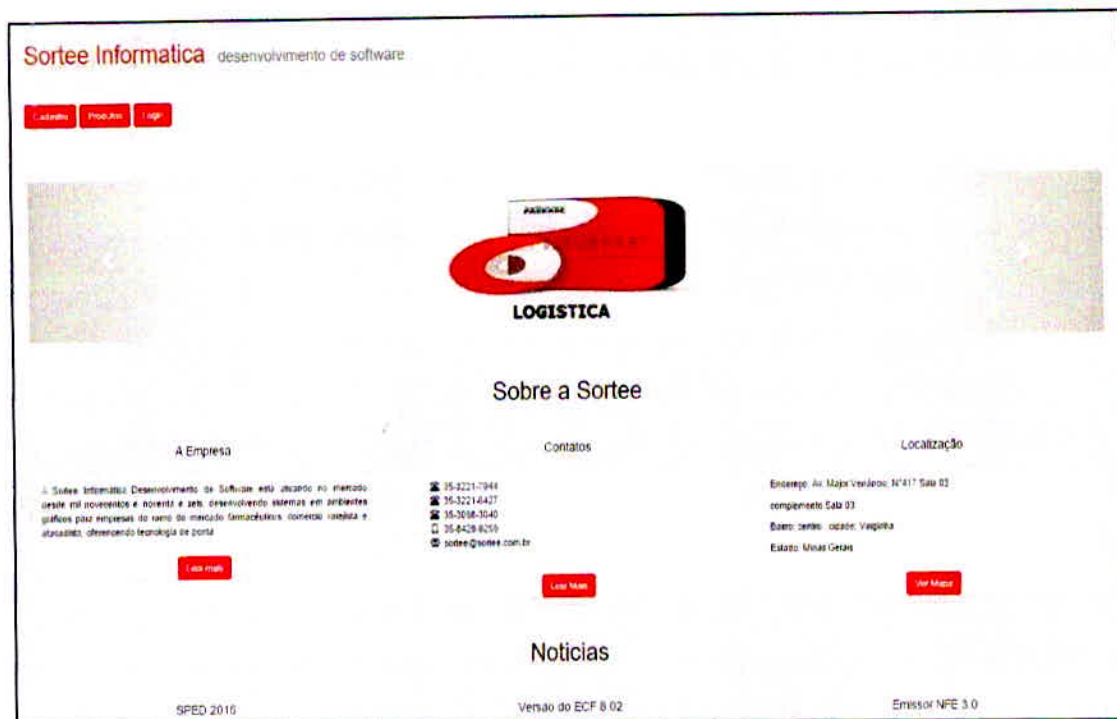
Sortee Informatica desenvolvimento de software

Cadastro Produtos Login

LOGISTICA

Sobre a Sortee

A Empresa

A Sortee Informática Desenvolvimento de Software está atuando no mercado desde mil novecentos e noventa e seis, desenvolvendo sistemas em ambientes gráficos para empresas do ramo do mercado farmacêuticos, comercio varejista e atacadista, oferecendo tecnologia de ponta

Leia mais

Contatos

35-3221-7944
35-3221-6427
35-3098-3040
35-8429-8259
sortee@sortee.com.br

Leia Mais

Localização

Endereço: Av. Major Venâncio, N°417 Sala 03

complemento Sala 03

Bairro: centro, cidade: Varginha

Estado: Minas Gerais

Ver Mapa

Noticias

SPED 2016

Versao do ECF 8.02

Emissor NFE 3.0